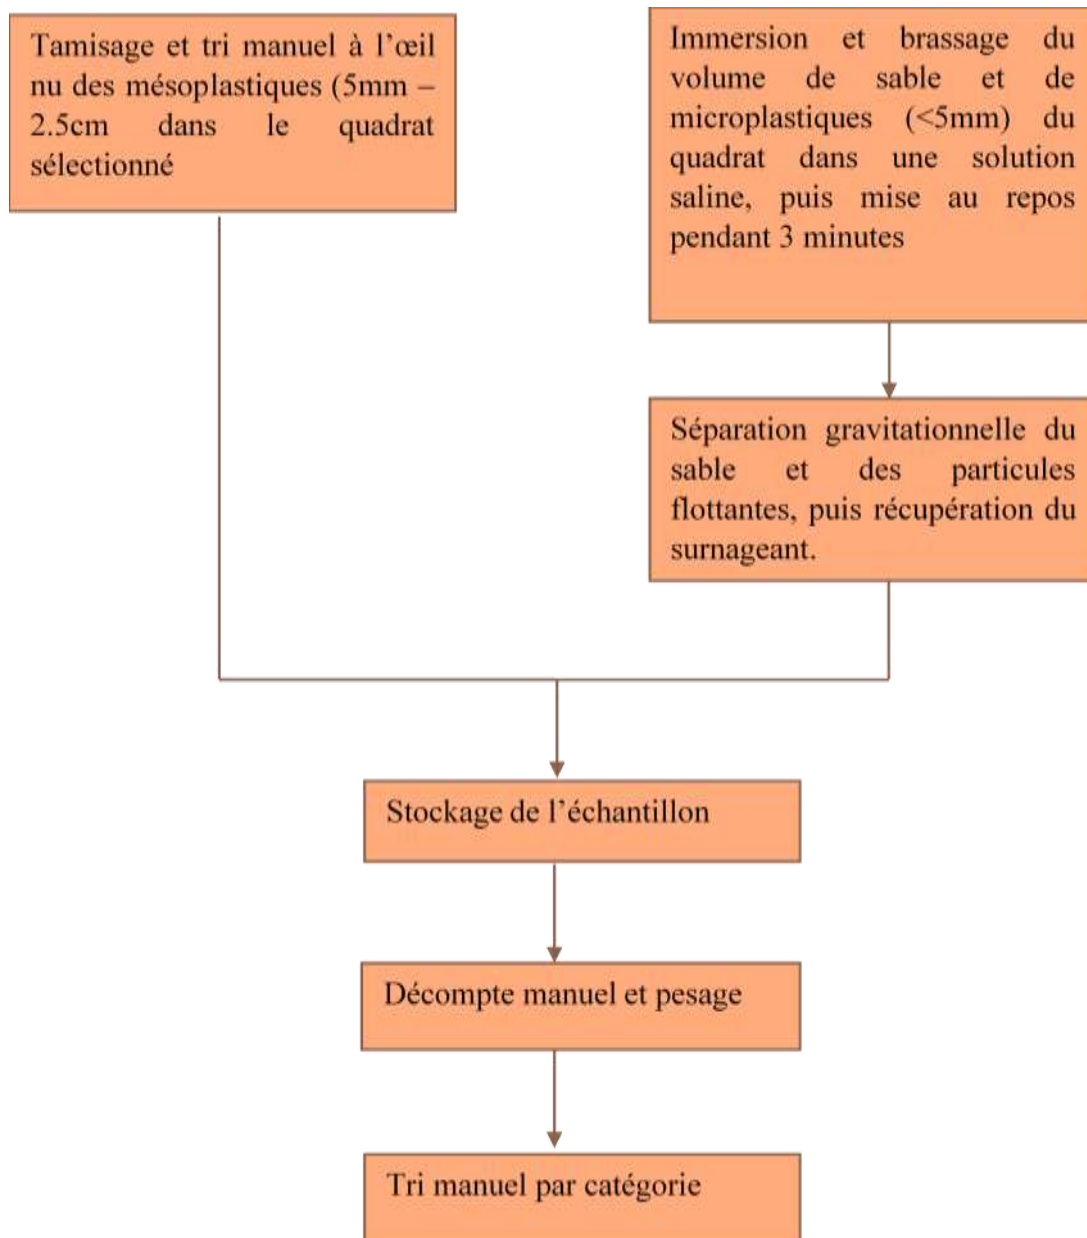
Tamisage et tri manuel à l'œil nu des mésoplastiques (5mm – 2.5cm dans le quadrat sélectionné

Immersion et brassage du volume de sable et de microplastiques (<5mm) du quadrat dans une solution saline, puis mise au repos pendant 3 minutes

Séparation gravitationnelle du sable et des particules flottantes, puis récupération du surnageant.

Stockage de l'échantillon

Décompte manuel et pesage

Tri manuel par catégorie